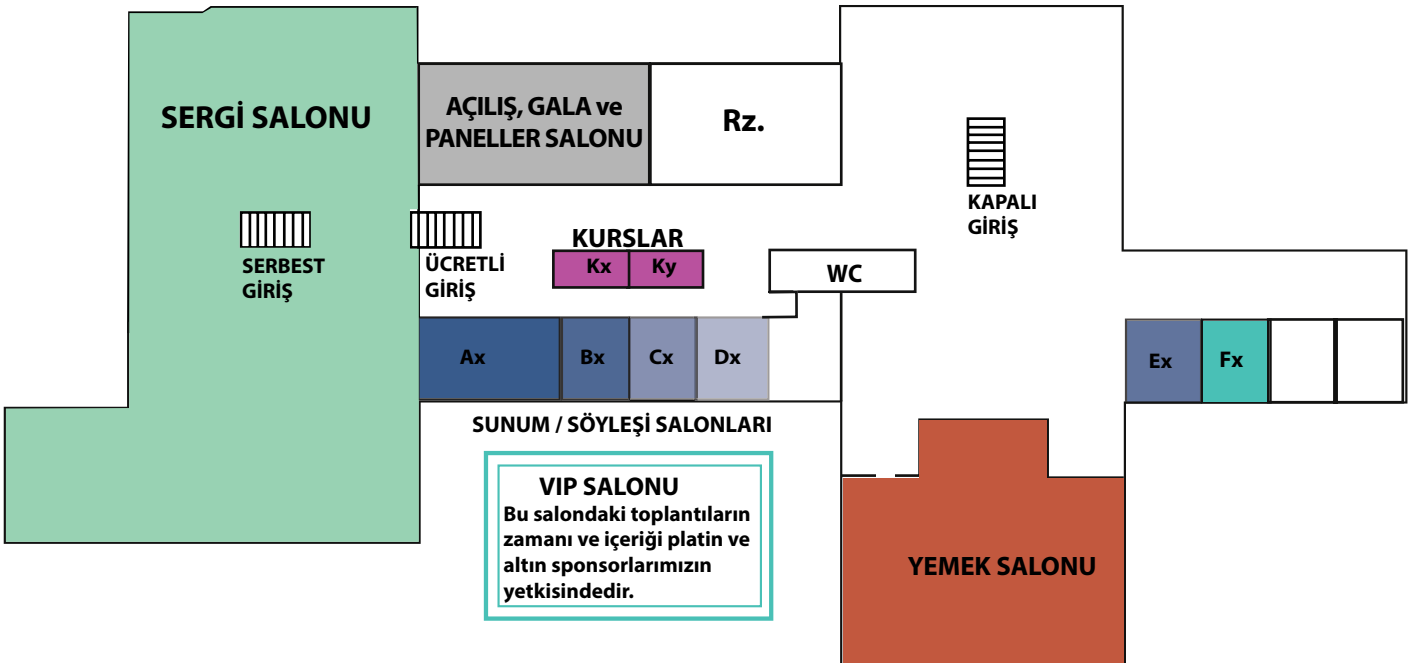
SERGİ SALONU

AÇILIŞ, GALA ve PANELLER SALONU

Rz.

KAPALI GİRİŞ

SERBEST GİRİŞ

ÜCRETLİ GİRİŞ

KURSLAR

Kx

Ky

WC

Ax

Bx

Cx

Dx

Ex

Fx

SUNUM / SÖYLEŞİ SALONLARI

VIP SALONU
Bu salondaki toplantıların zamanı ve içeriği platin ve altın sponsorlarımızın yetkisindedir.

YEMEK SALONU